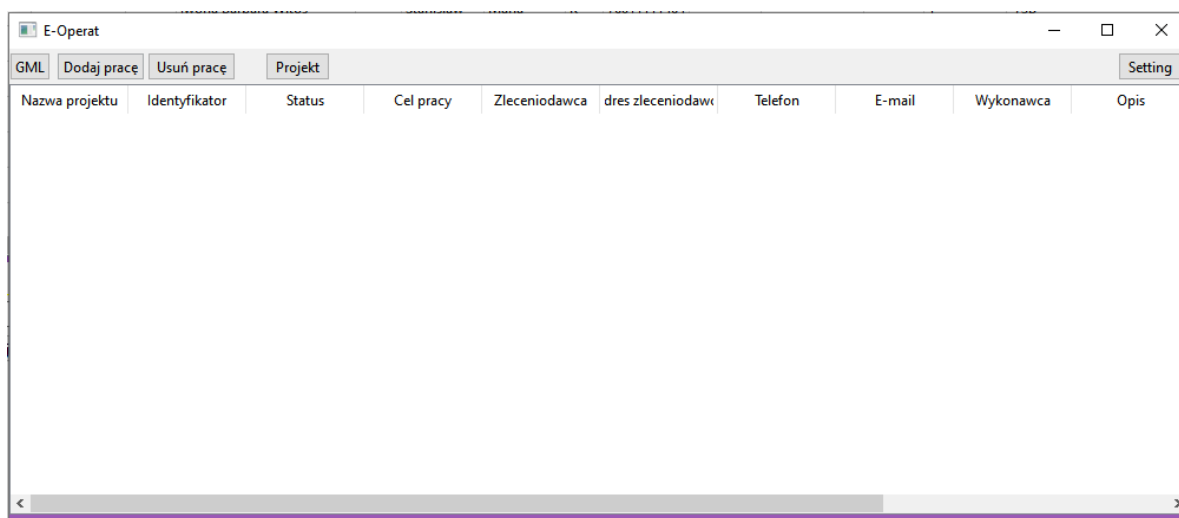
E-Operat

GML | Dodaj pracę | Usuń pracę | Projekt | Setting

| Nazwa projektu | Identyfikator | Status | Cel pracy | Zleceniodawca | dres zleceniodawc | Telefon | E-mail | Wykonawca | Opis |
|---|---|---|---|---|---|---|---|---|---|